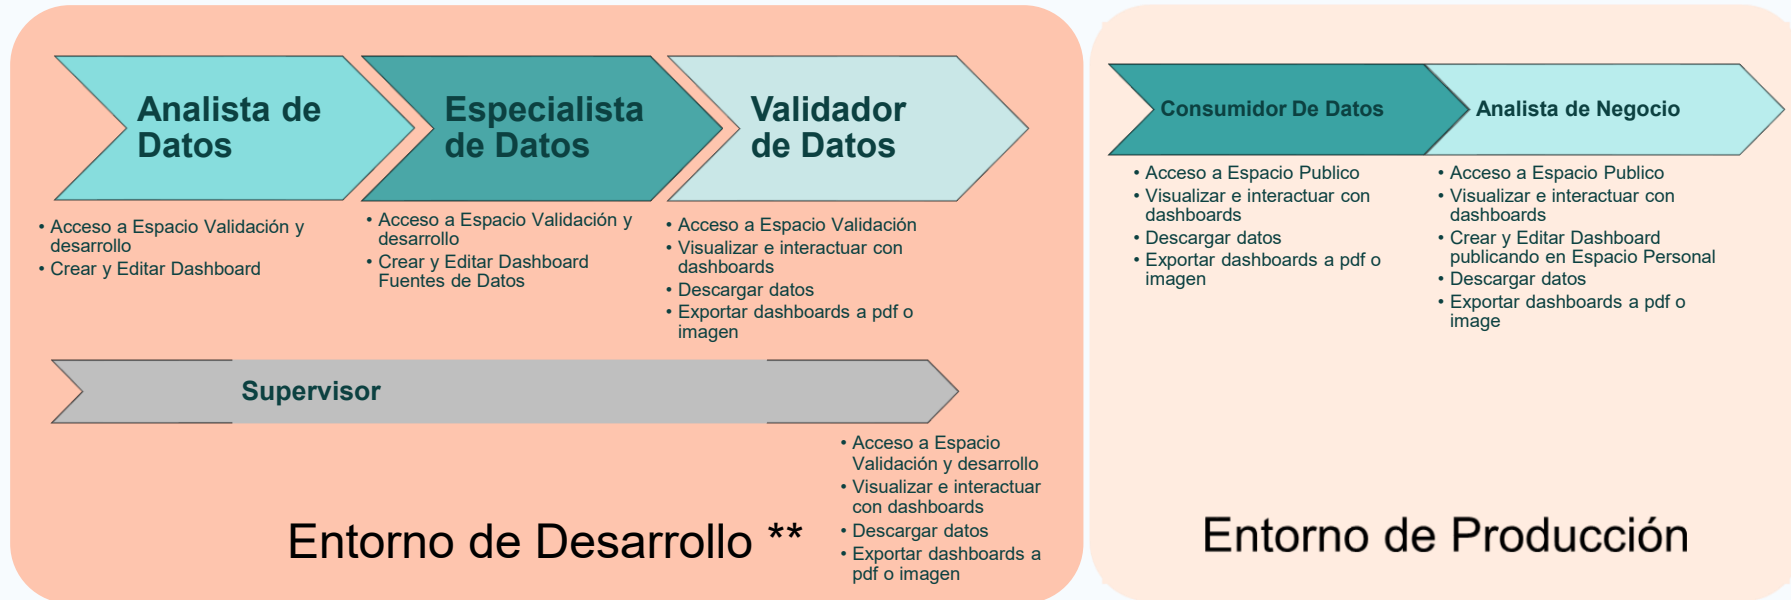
Analista de Datos

• Acceso a Espacio Validación y desarrollo
• Crear y Editar Dashboard

Especialista de Datos

• Acceso a Espacio Validación y desarrollo
• Crear y Editar Dashboard Fuentes de Datos

Validador de Datos

• Acceso a Espacio Validación
• Visualizar e interactuar con dashboards
• Descargar datos
• Exportar dashboards a pdf o imagen

Supervisor

• Acceso a Espacio Validación y desarrollo
• Visualizar e interactuar con dashboards
• Descargar datos
• Exportar dashboards a pdf o imagen

Entorno de Desarrollo **

Consumidor De Datos

• Acceso a Espacio Publico
• Visualizar e interactuar con dashboards
• Descargar datos
• Exportar dashboards a pdf o imagen

Analista de Negocio

• Acceso a Espacio Publico
• Visualizar e interactuar con dashboards
• Crear y Editar Dashboard publicando en Espacio Personal
• Descargar datos
• Exportar dashboards a pdf o image

Entorno de Producción